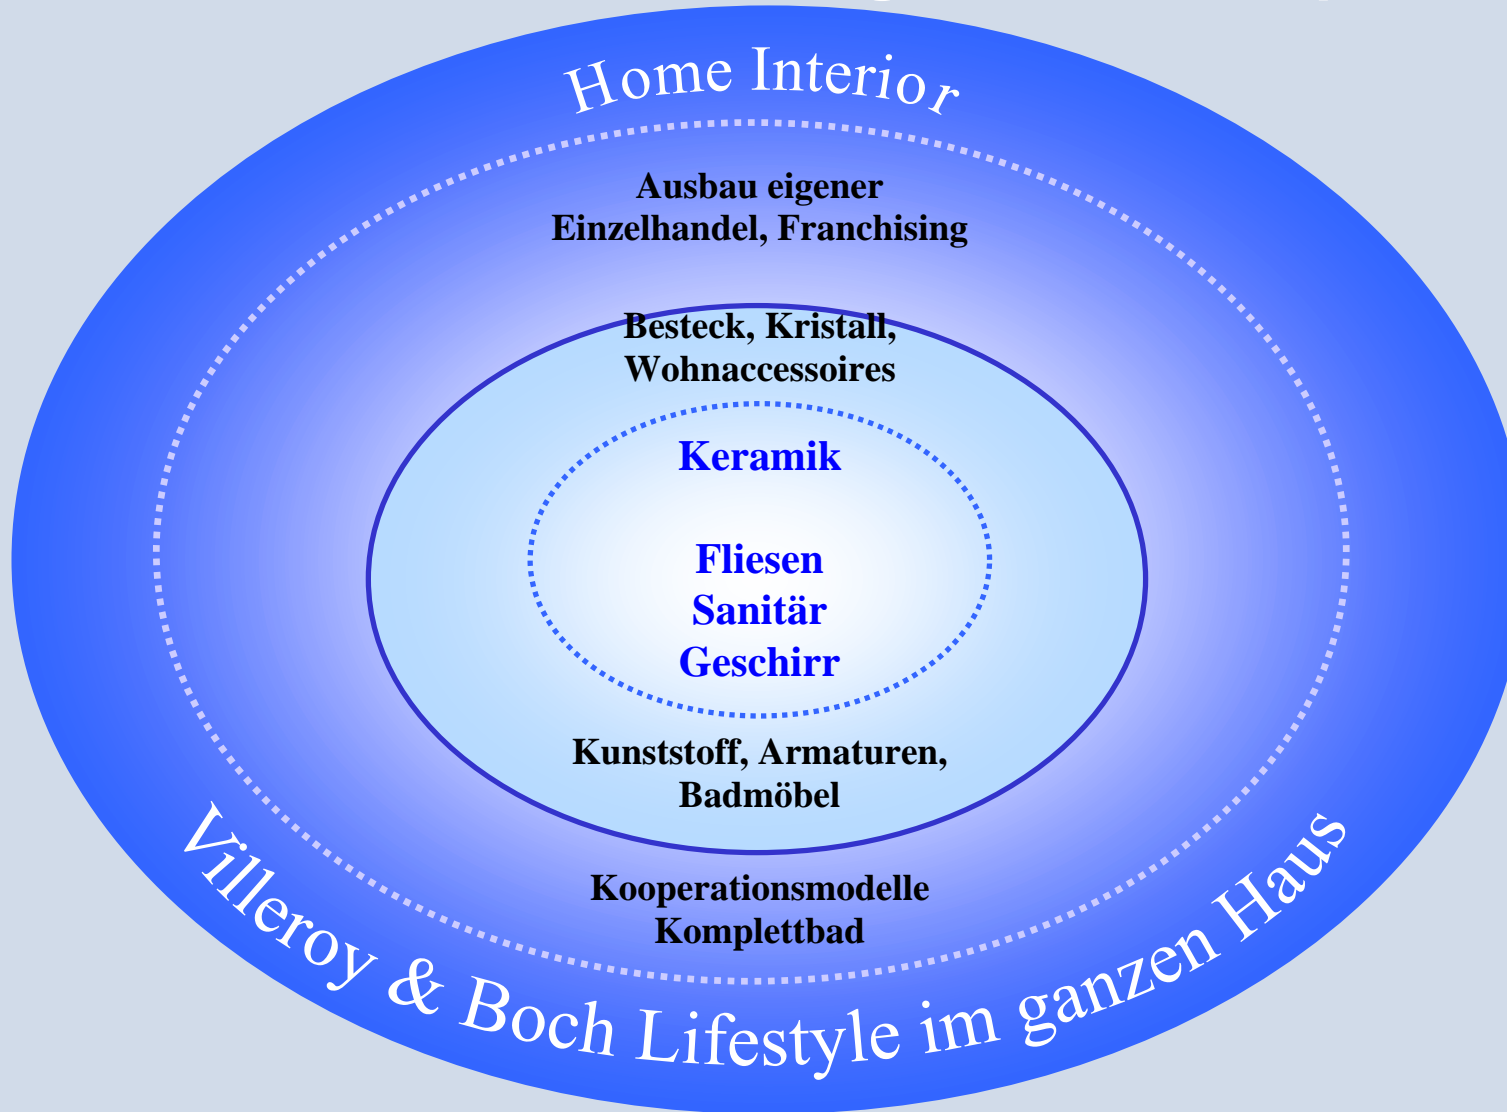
Home Interior

Ausbau eigener Einzelhandel, Franchising

Besteck, Kristall, Wohnaccessoires

Keramik

Fliesen
Sanitär
Geschirr

Kunststoff, Armaturen, Badmöbel

Kooperationsmodelle Komplettbad

Villeroy & Boch Lifestyle im ganzen Haus